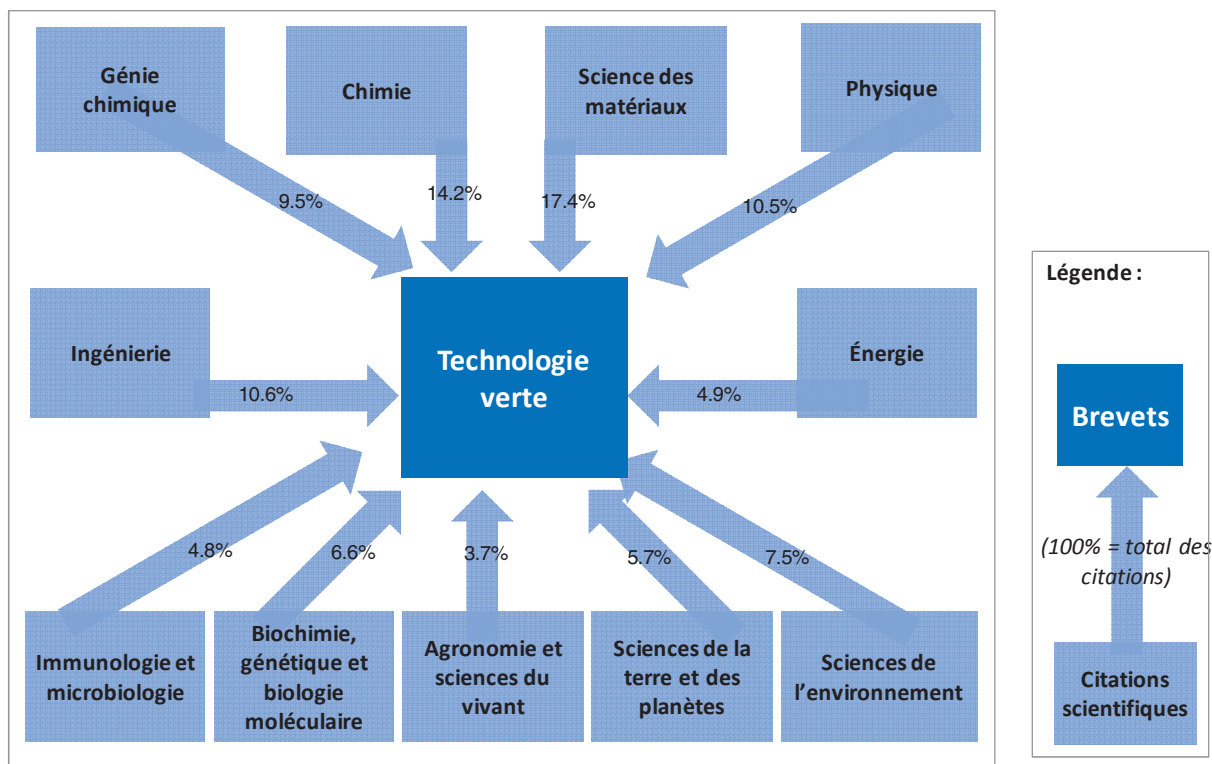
Génie chimique

Chimie

Science des matériaux

Physique

9.5%

14.2%

17.4%

10.5%

Ingénierie

10.6%

Technologie verte

4.9%

Énergie

4.8%

6.6%

3.7%

5.7%

7.5%

Immunologie et microbiologie

Biochimie, génétique et biologie moléculaire

Agronomie et sciences du vivant

Sciences de la terre et des planètes

Sciences de l'environnement

Légende :

Brevets

(100% = total des citations)

Citations scientifiques